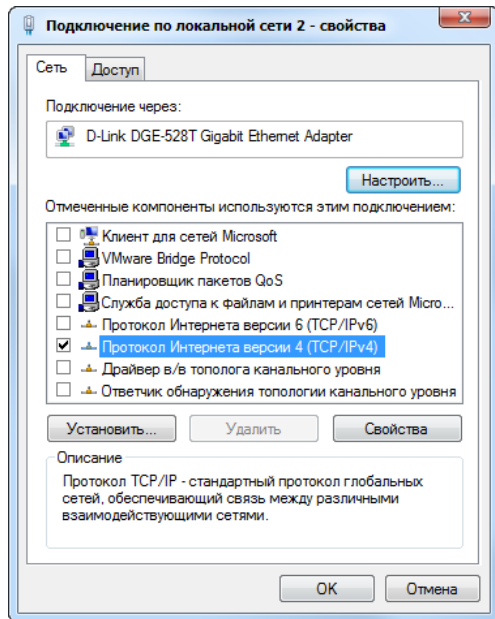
Подключение по локальной сети 2 - свойства

Сеть | Доступ

Подключение через:

D-Link DGE-528T Gigabit Ethernet Adapter

Настроить...

Отмеченные компоненты используются этим подключением:

Клиент для сетей Microsoft
VMware Bridge Protocol
Планировщик пакетов QoS
Служба доступа к файлам и принтерам сетей Micro...
Протокол Интернета версии 6 (TCP/IPv6)
Протокол Интернета версии 4 (TCP/IPv4)
Драйвер в/в тополога канального уровня
Ответчик обнаружения топологии канального уровня

Установить... | Удалить | Свойства

Описание

Протокол TCP/IP - стандартный протокол глобальных сетей, обеспечивающий связь между различными взаимодействующими сетями.

OK | Отмена